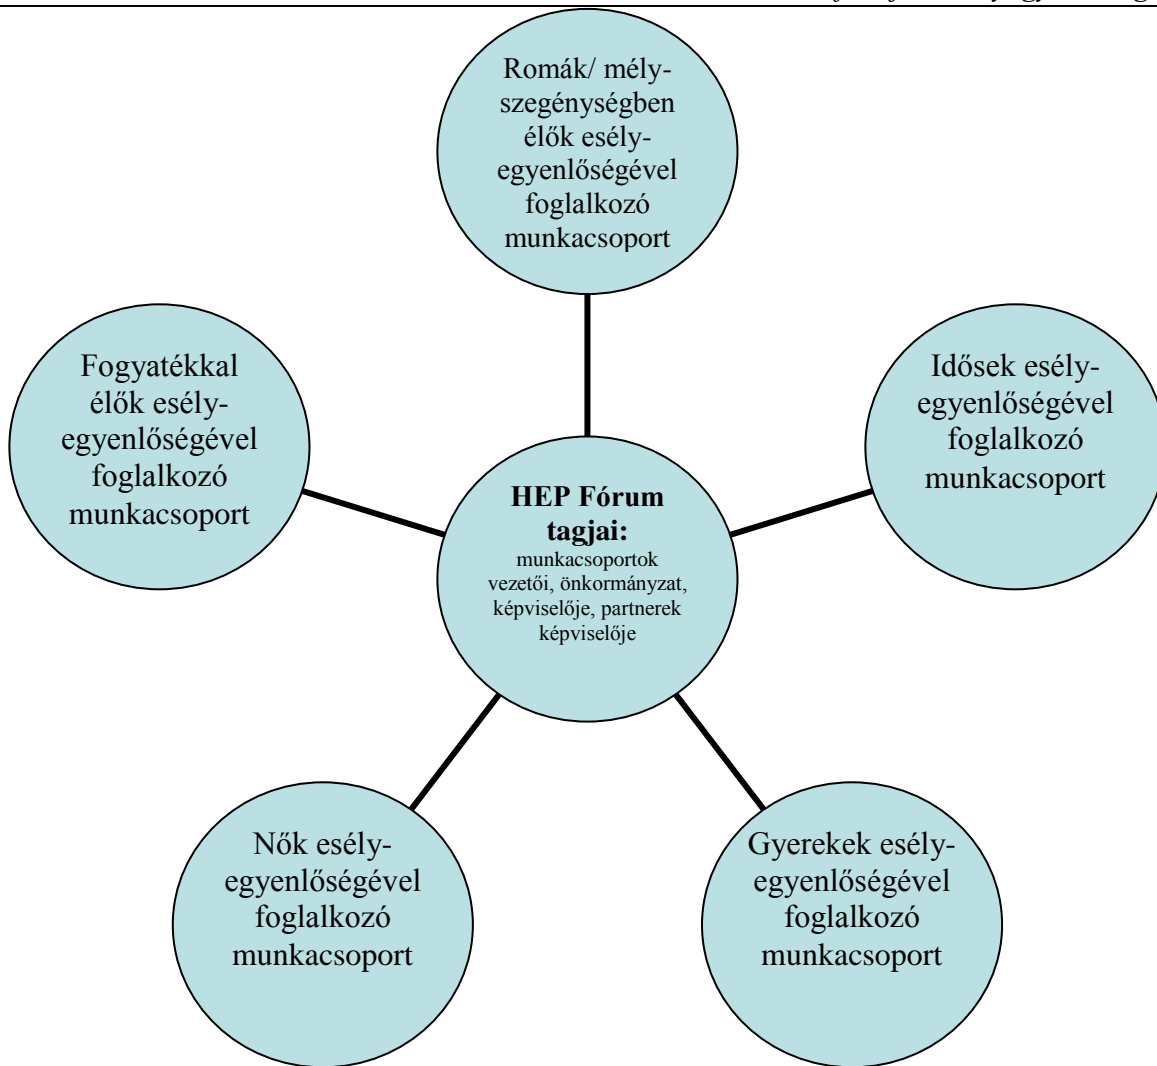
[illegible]

Romák/ mélyszegénységben élők esélyegyenlőségével foglalkozó munkacsoport

Fogyatékkal élők esélyegyenlőségével foglalkozó munkacsoport

Idősek esélyegyenlőségével foglalkozó munkacsoport

**HEP Fórum tagjai:**
munkacsoportok vezetői, önkormányzat, képviselője, partnerek képviselője

Nők esélyegyenlőségével foglalkozó munkacsoport

Gyerekek esélyegyenlőségével foglalkozó munkacsoport